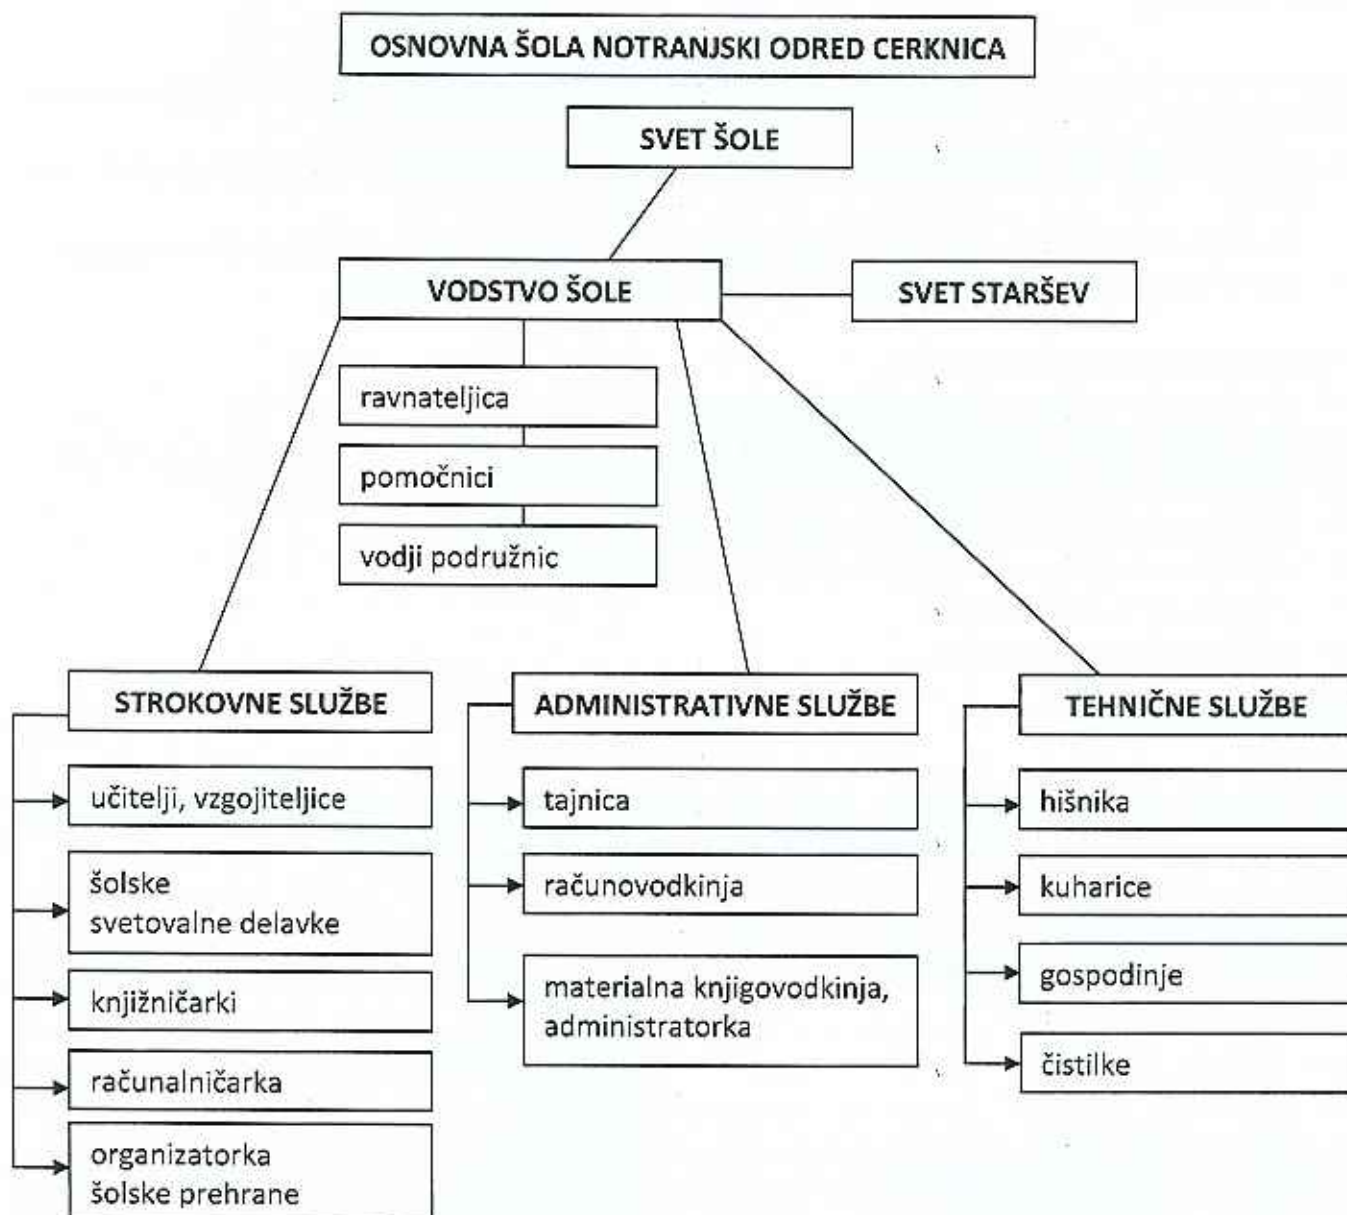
OSNOVNA ŠOLA NOTRANJSKI ODRED CERKNICA

SVET ŠOLE

VODSTVO ŠOLE

SVET STARŠEV

ravnateljica

pomočnici

vodji podružnic

STROKOVNE SLUŽBE

učitelji, vzgojiteljice

šolske svetovalne delavke

knjižničarki

računalničarka

organizatorka šolske prehrane

ADMINISTRATIVNE SLUŽBE

tajnica

računovodkinja

materialna knjigovodkinja, administratorka

TEHNIČNE SLUŽBE

hišnika

kuharice

gospodinje

čistilke